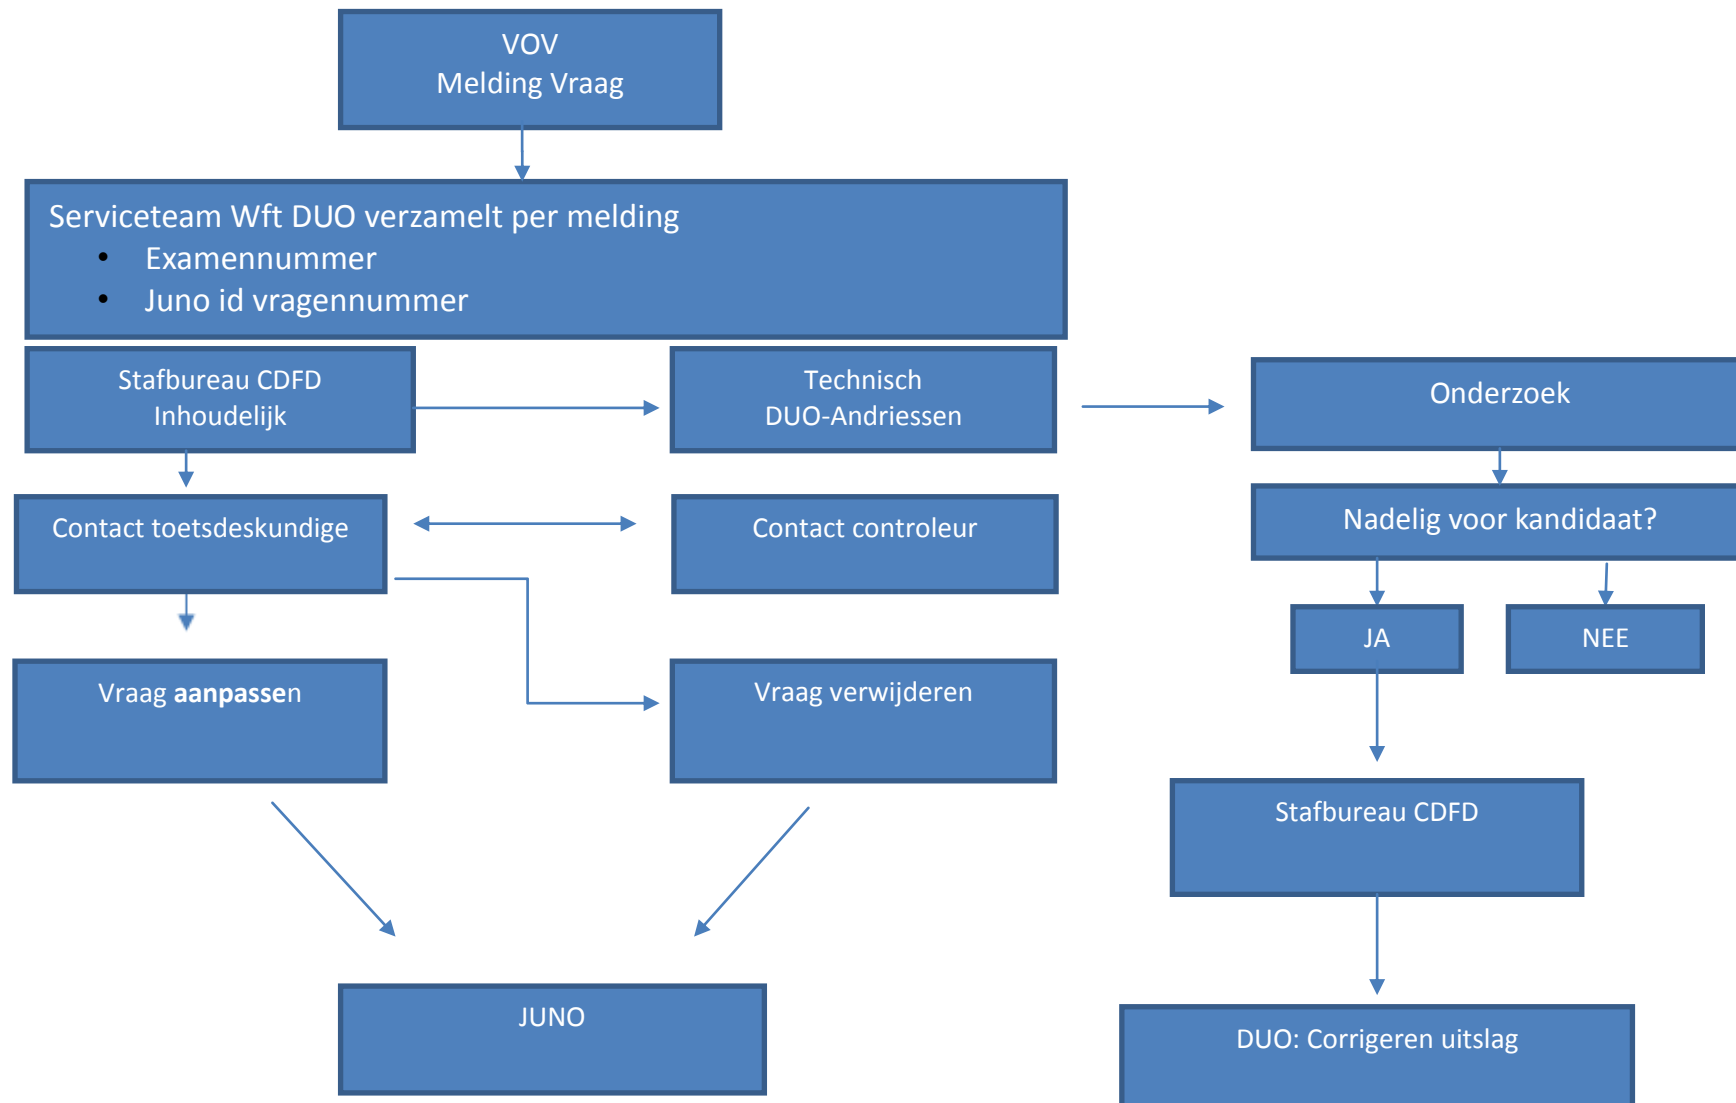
VOV
Melding Vraag

Serviceteam Wft DUO verzamelt per melding
• Examennummer
• Juno id vragennummer

Stafbureau CDFD
Inhoudelijk

Technisch
DUO-Andriessen

Onderzoek

Nadelig voor kandidaat?

JA

NEE

Contact toetsdeskundige

Contact controleur

Vraag **aanpassen**

Vraag verwijderen

Stafbureau CDFD

JUNO

DUO: Corrigeren uitslag